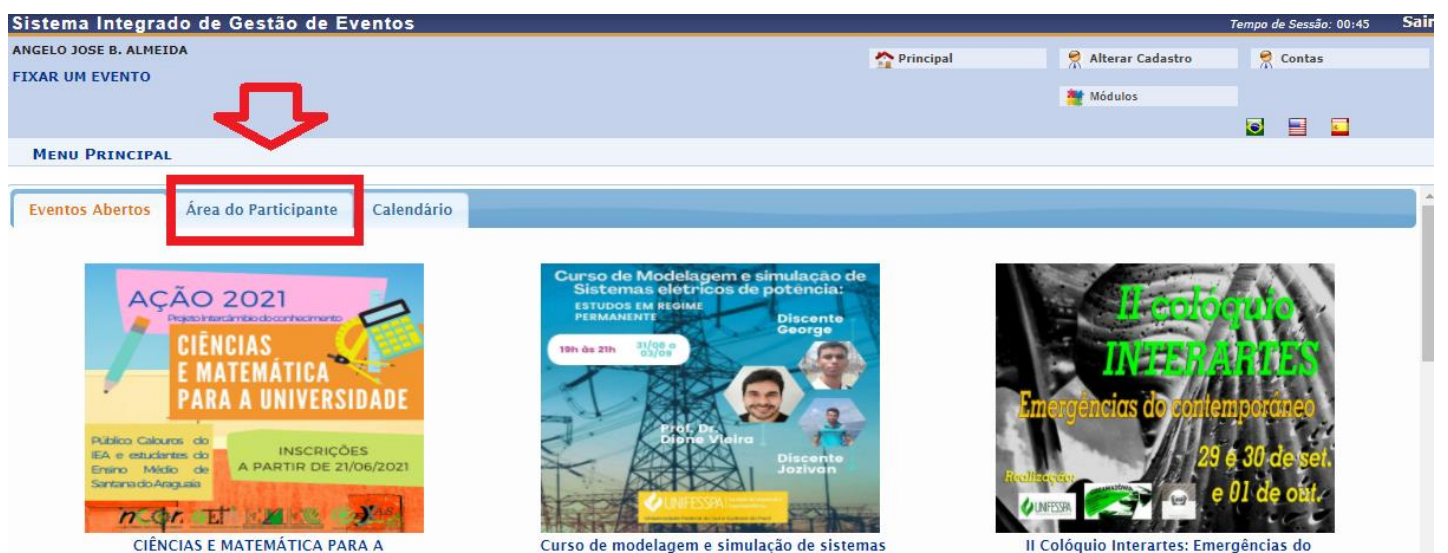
Sistema Integrado de Gestão de Eventos

Tempo de Sessão: 00:45

Sair

ANGELO JOSE B. ALMEIDA

FIXAR UM EVENTO

Principal

Alterar Cadastro

Contas

Módulos

MENU PRINCIPAL

Eventos Abertos

Área do Participante

Calendário

AÇÃO 2021

Projeto Intercâmbio do conhecimento

CIÊNCIAS E MATEMÁTICA PARA A UNIVERSIDADE

Público Calouros do IEA e estudantes do Ensino Médio de Santana do Araguaia

INSCRIÇÕES A PARTIR DE 21/06/2021

Curso de Modelagem e simulação de Sistemas eletricos de potência:

ESTUDOS EM REGIME PERMANENTE

Discente George

19h às 21h

31/08 a 03/09

Prof. Dr. Dione Vieira

Discente Jozivan

UNIFESSPA

II colóquio INTERARTES

Emergências do contemporâneo

29 e 30 de set. e 01 de out.

Realização:

UNIFESSPA

CIÊNCIAS E MATEMÁTICA PARA A

Curso de modelagem e simulação de sistemas

II Colóquio Interartes: Emergências do